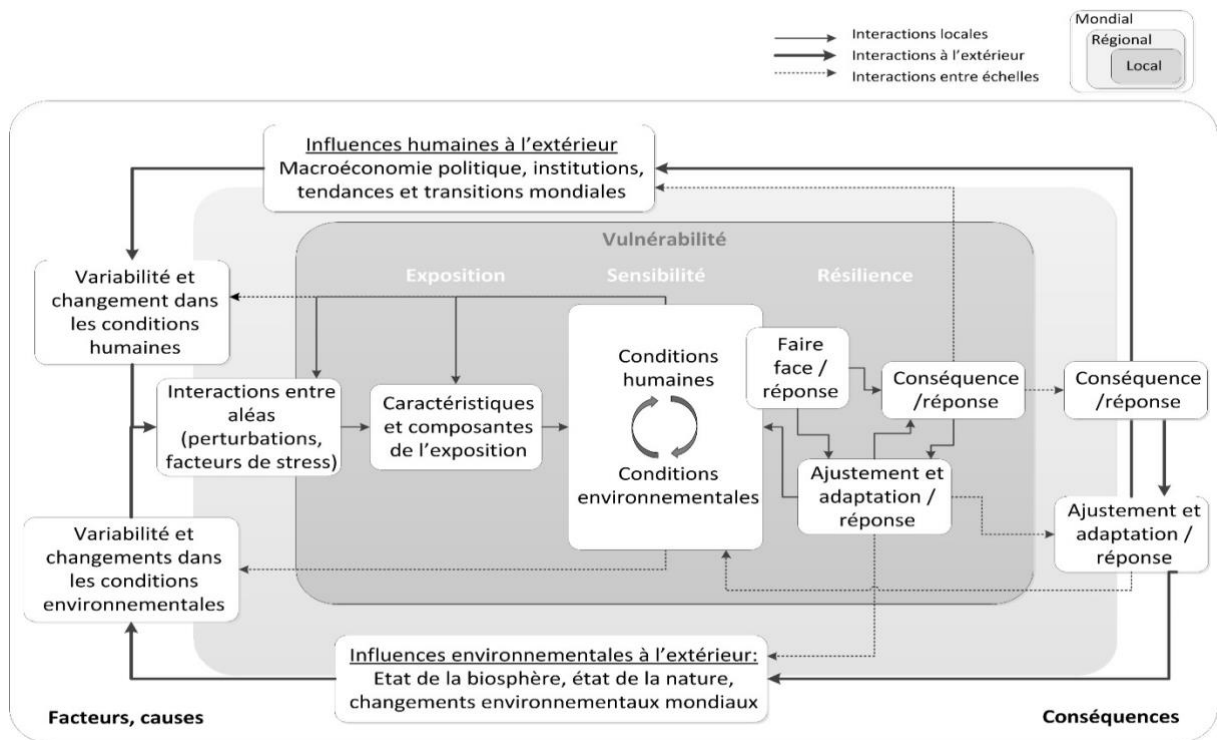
Interactions locales
Interactions à l'extérieur
Interactions entre échelles

Mondial
Régional
Local

Influences humaines à l'extérieur
Macroéconomie politique, institutions, tendances et transitions mondiales

Vulnérabilité

Exposition

Sensibilité

Résilience

Variabilité et changement dans les conditions humaines

Interactions entre aléas (perturbations, facteurs de stress)

Caractéristiques et composantes de l'exposition

Conditions humaines

Conditions environnementales

Faire face / réponse

Conséquence /réponse

Conséquence /réponse

Ajustement et adaptation / réponse

Ajustement et adaptation / réponse

Variabilité et changements dans les conditions environnementales

Influences environnementales à l'extérieur:
Etat de la biosphère, état de la nature, changements environnementaux mondiaux

Facteurs, causes

Conséquences